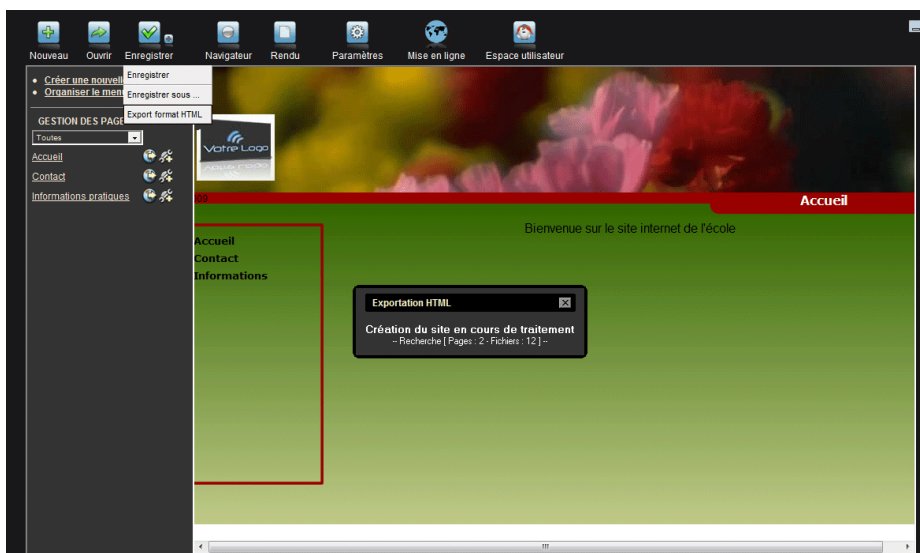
Nouveau Ouvrir Enregistrer Navigateur Rendu Paramètres Mise en ligne Espace utilisateur

Enregistrer
Enregistrer sous ...
Export format HTML

• Créer une nouvell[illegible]
• Organiser le men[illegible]

GESTION DES PAGE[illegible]
Toutes
Accueil
Contact
Informations pratiques

Votre Logo

Accueil

Bienvenue sur le site internet de l'école

Accueil
Contact
Informations

Exportation HTML
Création du site en cours de traitement
-- Recherche [ Pages : 2 - Fichiers : 12 ] --